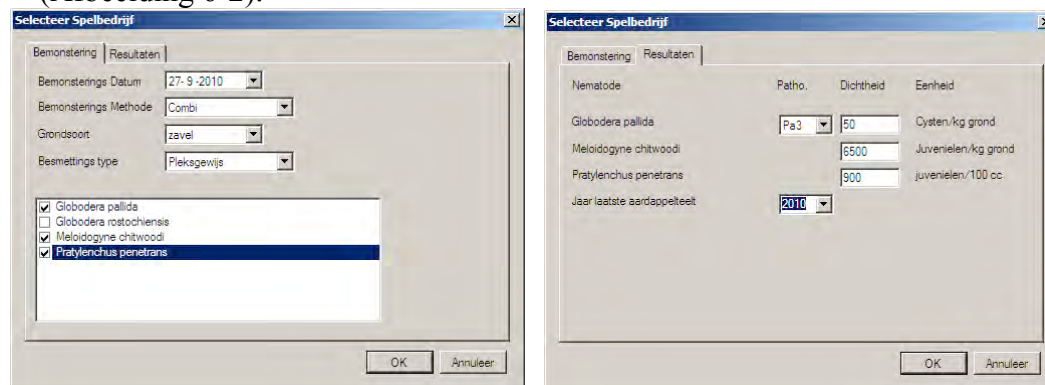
(Afbeelding 6-2).

Selecteer Spelbedrijf

Bemonstering | Resultaten

Bemonsterings Datum 27- 9 -2010

Bemonsterings Methode Combi

Grondsoort zavel

Besmettings type Pleksgewijs

☑ Globodera pallida
☐ Globodera rostochiensis
☑ Meloidogyne chitwoodi
☑ Pratylenchus penetrans

OK Annuleer

Selecteer Spelbedrijf

Bemonstering | Resultaten

| Nematode | Patho. | Dichtheid | Eenheid |
|---|---|---|---|
| Globodera pallida | Pa3 | 50 | Cysten/kg grond |
| Meloidogyne chitwoodi | | 6500 | Juvenielen/kg grond |
| Pratylenchus penetrans | | 900 | juvenielen/100 cc |
| Jaar laatste aardappelteelt | 2010 | | |

OK Annuleer